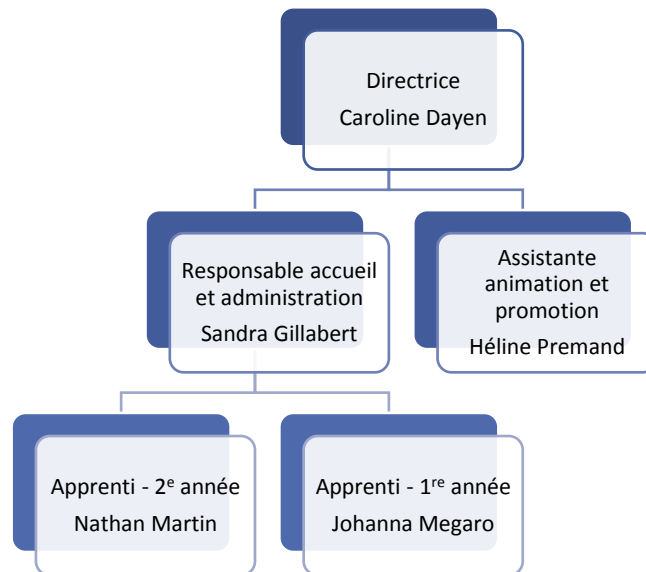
Directrice
Caroline Dayen

Responsable accueil et administration
Sandra Gillabert

Assistante animation et promotion
Héline Premand

Apprenti - 2$^{e}$ année
Nathan Martin

Apprenti - 1$^{re}$ année
Johanna Megaro